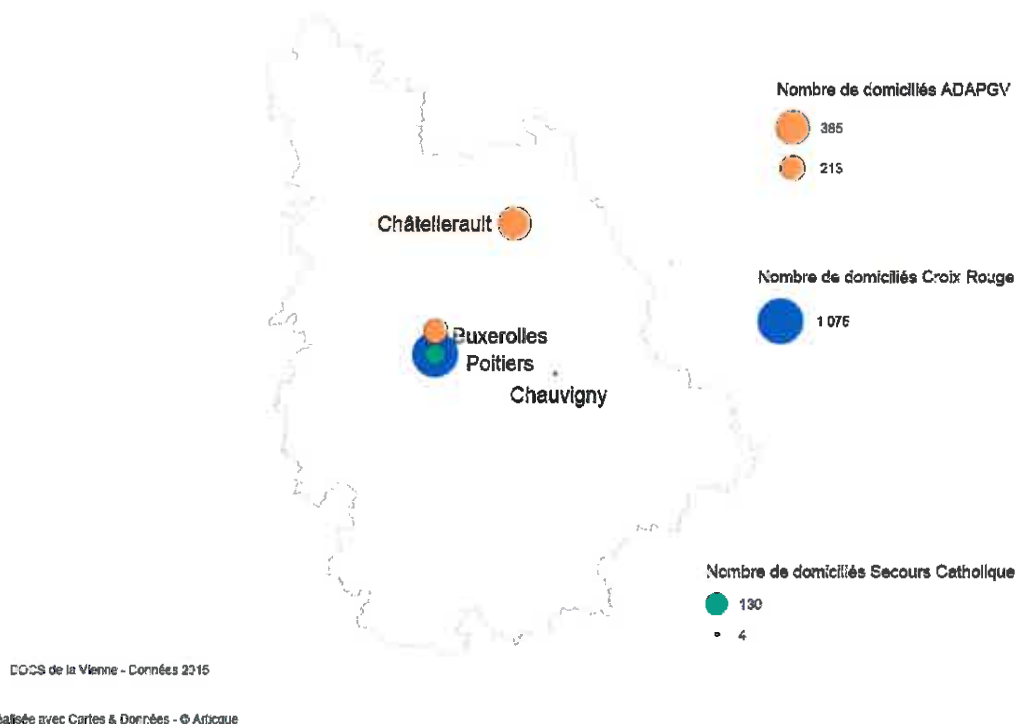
Nombre de domiciliés ADAPGV

385

215

Châtellerault

Nombre de domiciliés Croix Rouge

1 076

Buxerolles

Poitiers

Chauvigny

Nombre de domiciliés Secours Catholique

130

4

DDCS de la Vienne - Données 2015

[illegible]alisée avec Cartes & Données - © Articque